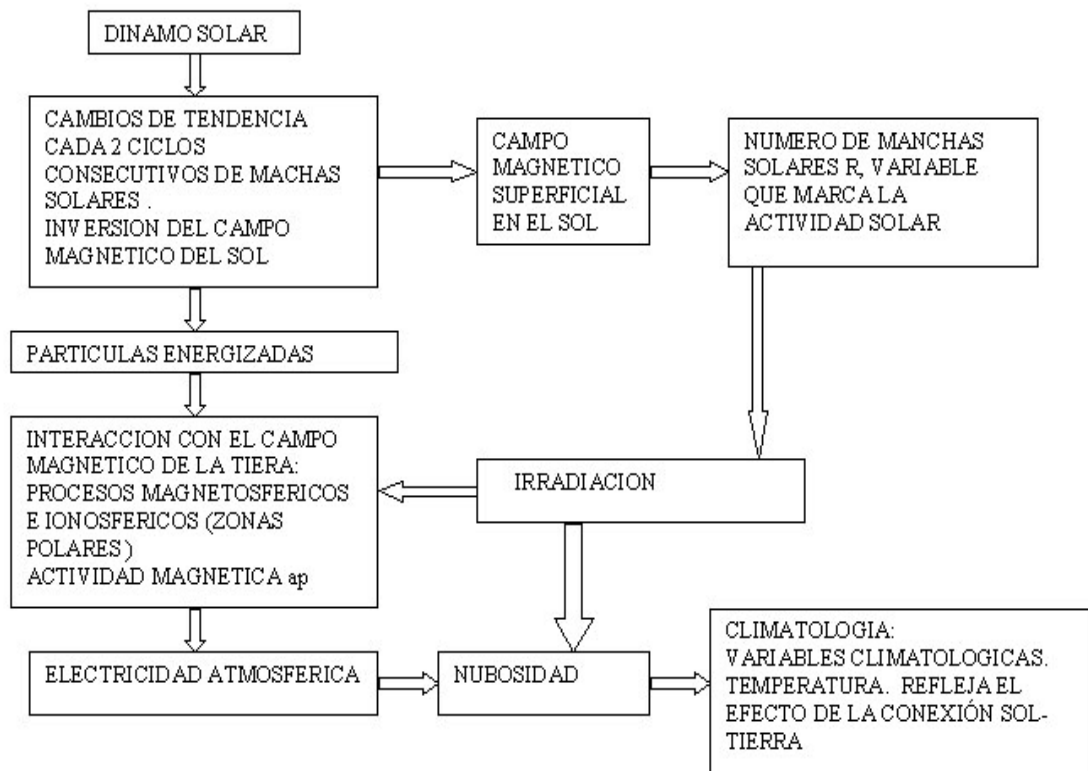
DINAMO SOLAR

CAMBIOS DE TENDENCIA CADA 2 CICLOS CONSECUTIVOS DE MACHAS SOLARES .
INVERSION DEL CAMPO MAGNETICO DEL SOL

CAMPO MAGNETICO SUPERFICIAL EN EL SOL

NUMERO DE MANCHAS SOLARES R, VARIABLE QUE MARCA LA ACTIVIDAD SOLAR

PARTICULAS ENERGIZADAS

INTERACCION CON EL CAMPO MAGNETICO DE LA TIERA: PROCESOS MAGNETOSFERICOS E IONOSFERICOS (ZONAS POLARES )
ACTIVIDAD MAGNETICA ap

IRRADIACION

ELECTRICIDAD ATMOSFERICA

NUBOSIDAD

CLIMATOLOGIA:
VARIABLES CLIMATOLOGICAS.
TEMPERATURA. REFLEJA EL EFECTO DE LA CONEXIÓN SOL-TIERRA